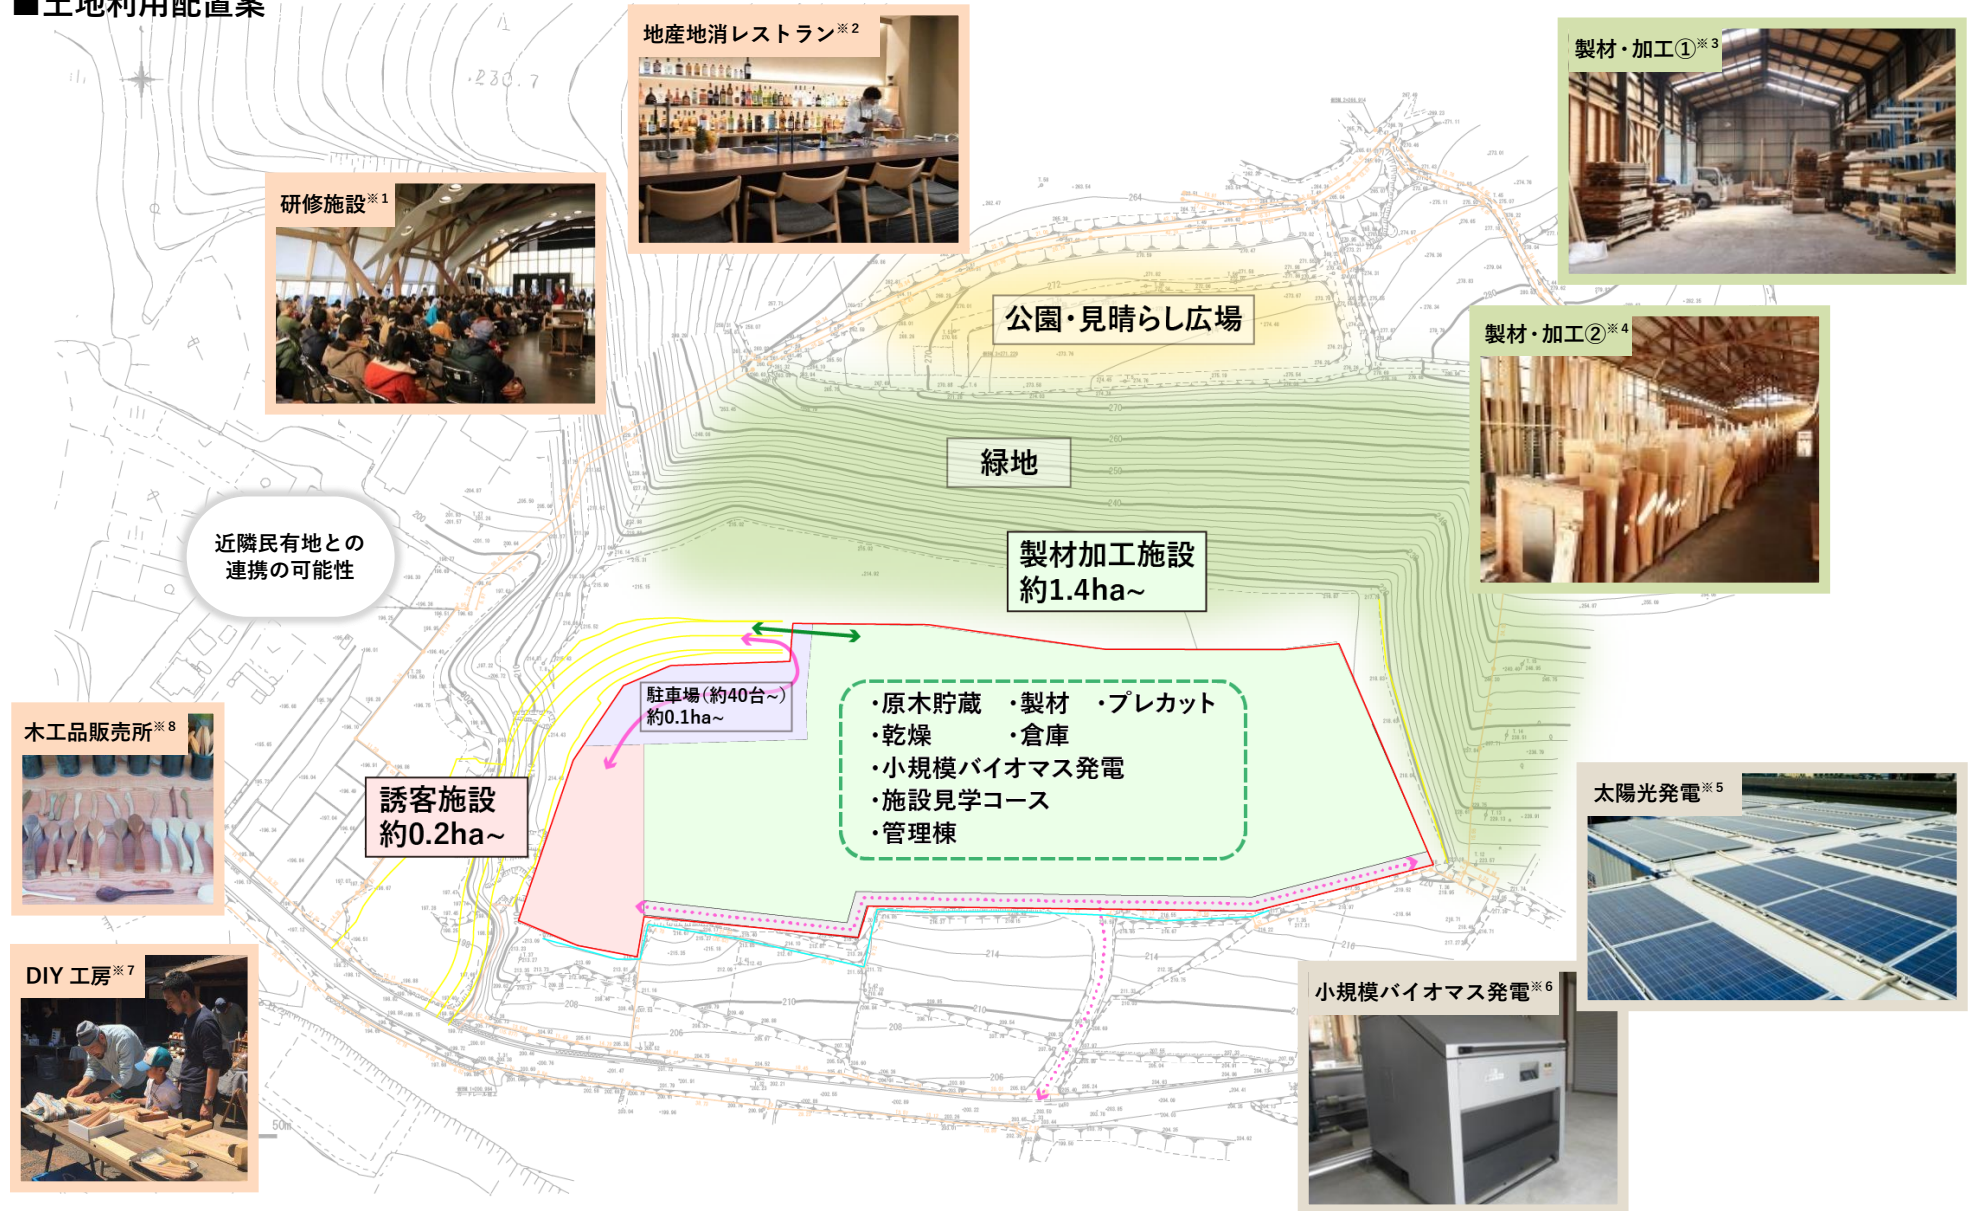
■土地利用配置案

地産地消レストラン※2

製材・加工①※3

研修施設※1

公園・見晴らし広場

製材・加工②※4

緑地

近隣民有地との連携の可能性

製材加工施設
約1.4ha~

駐車場(約40台~)
約0.1ha~

・原木貯蔵　・製材　・プレカット
・乾燥　・倉庫
・小規模バイオマス発電
・施設見学コース
・管理棟

木工品販売所※8

誘客施設
約0.2ha~

太陽光発電※5

DIY 工房※7

小規模バイオマス発電※6